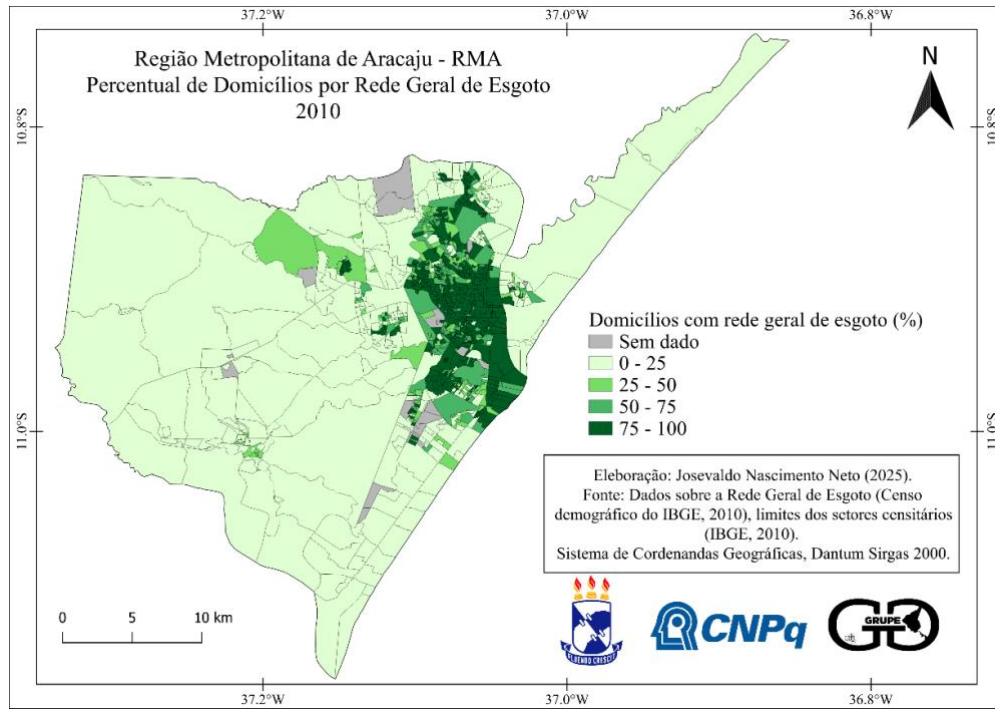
37.2°W
37.0°W
36.8°W

Região Metropolitana de Aracaju - RMA
Percentual de Domicílios por Rede Geral de Esgoto
2010

N

10.8°S
10.8°S

Domicílios com rede geral de esgoto (%)
Sem dado
0 - 25
25 - 50
50 - 75
75 - 100

11.0°S
11.0°S

Eleboração: Josevaldo Nascimento Neto (2025).
Fonte: Dados sobre a Rede Geral de Esgoto (Censo demográfico do IBGE, 2010), limites dos setores censitários (IBGE, 2010).
Sistema de Cordenandas Geográficas, Dantum Sirgas 2000.

0 5 10 km

ALENDO CRESCIT

CNPq

GRUPE GEO

37.2°W
37.0°W
36.8°W